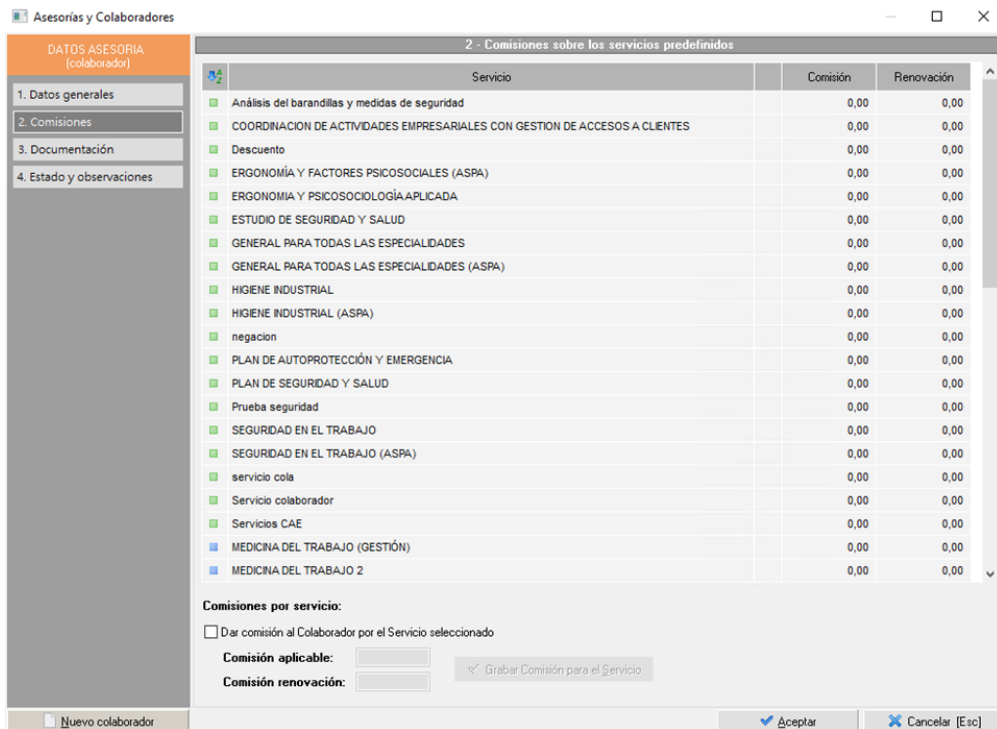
Asesorías y Colaboradores

DATOS ASESORIA
(colaborador)

1. Datos generales
2. Comisiones
3. Documentación
4. Estado y observaciones

2 - Comisiones sobre los servicios predefinidos

| | Servicio | | Comisión | Renovación |
|---|---|---|---|---|
| | Análisis del barandillas y medidas de seguridad | | 0,00 | 0,00 |
| | COORDINACION DE ACTIVIDADES EMPRESARIALES CON GESTION DE ACCESOS A CLIENTES | | 0,00 | 0,00 |
| | Descuento | | 0,00 | 0,00 |
| | ERGONOMÍA Y FACTORES PSICOSOCIALES (ASPA) | | 0,00 | 0,00 |
| | ERGONOMIA Y PSICOSOCIOLOGÍA APLICADA | | 0,00 | 0,00 |
| | ESTUDIO DE SEGURIDAD Y SALUD | | 0,00 | 0,00 |
| | GENERAL PARA TODAS LAS ESPECIALIDADES | | 0,00 | 0,00 |
| | GENERAL PARA TODAS LAS ESPECIALIDADES (ASPA) | | 0,00 | 0,00 |
| | HIGIENE INDUSTRIAL | | 0,00 | 0,00 |
| | HIGIENE INDUSTRIAL (ASPA) | | 0,00 | 0,00 |
| | negacion | | 0,00 | 0,00 |
| | PLAN DE AUTOPROTECCIÓN Y EMERGENCIA | | 0,00 | 0,00 |
| | PLAN DE SEGURIDAD Y SALUD | | 0,00 | 0,00 |
| | Prueba seguridad | | 0,00 | 0,00 |
| | SEGURIDAD EN EL TRABAJO | | 0,00 | 0,00 |
| | SEGURIDAD EN EL TRABAJO (ASPA) | | 0,00 | 0,00 |
| | servicio cola | | 0,00 | 0,00 |
| | Servicio colaborador | | 0,00 | 0,00 |
| | Servicios CAE | | 0,00 | 0,00 |
| | MEDICINA DEL TRABAJO (GESTIÓN) | | 0,00 | 0,00 |
| | MEDICINA DEL TRABAJO 2 | | 0,00 | 0,00 |

Comisiones por servicio:

Dar comisión al Colaborador por el Servicio seleccionado

Comisión aplicable:
Comisión renovación:

Grabar Comisión para el Servicio

Nuevo colaborador

Aceptar
Cancelar [Esc]